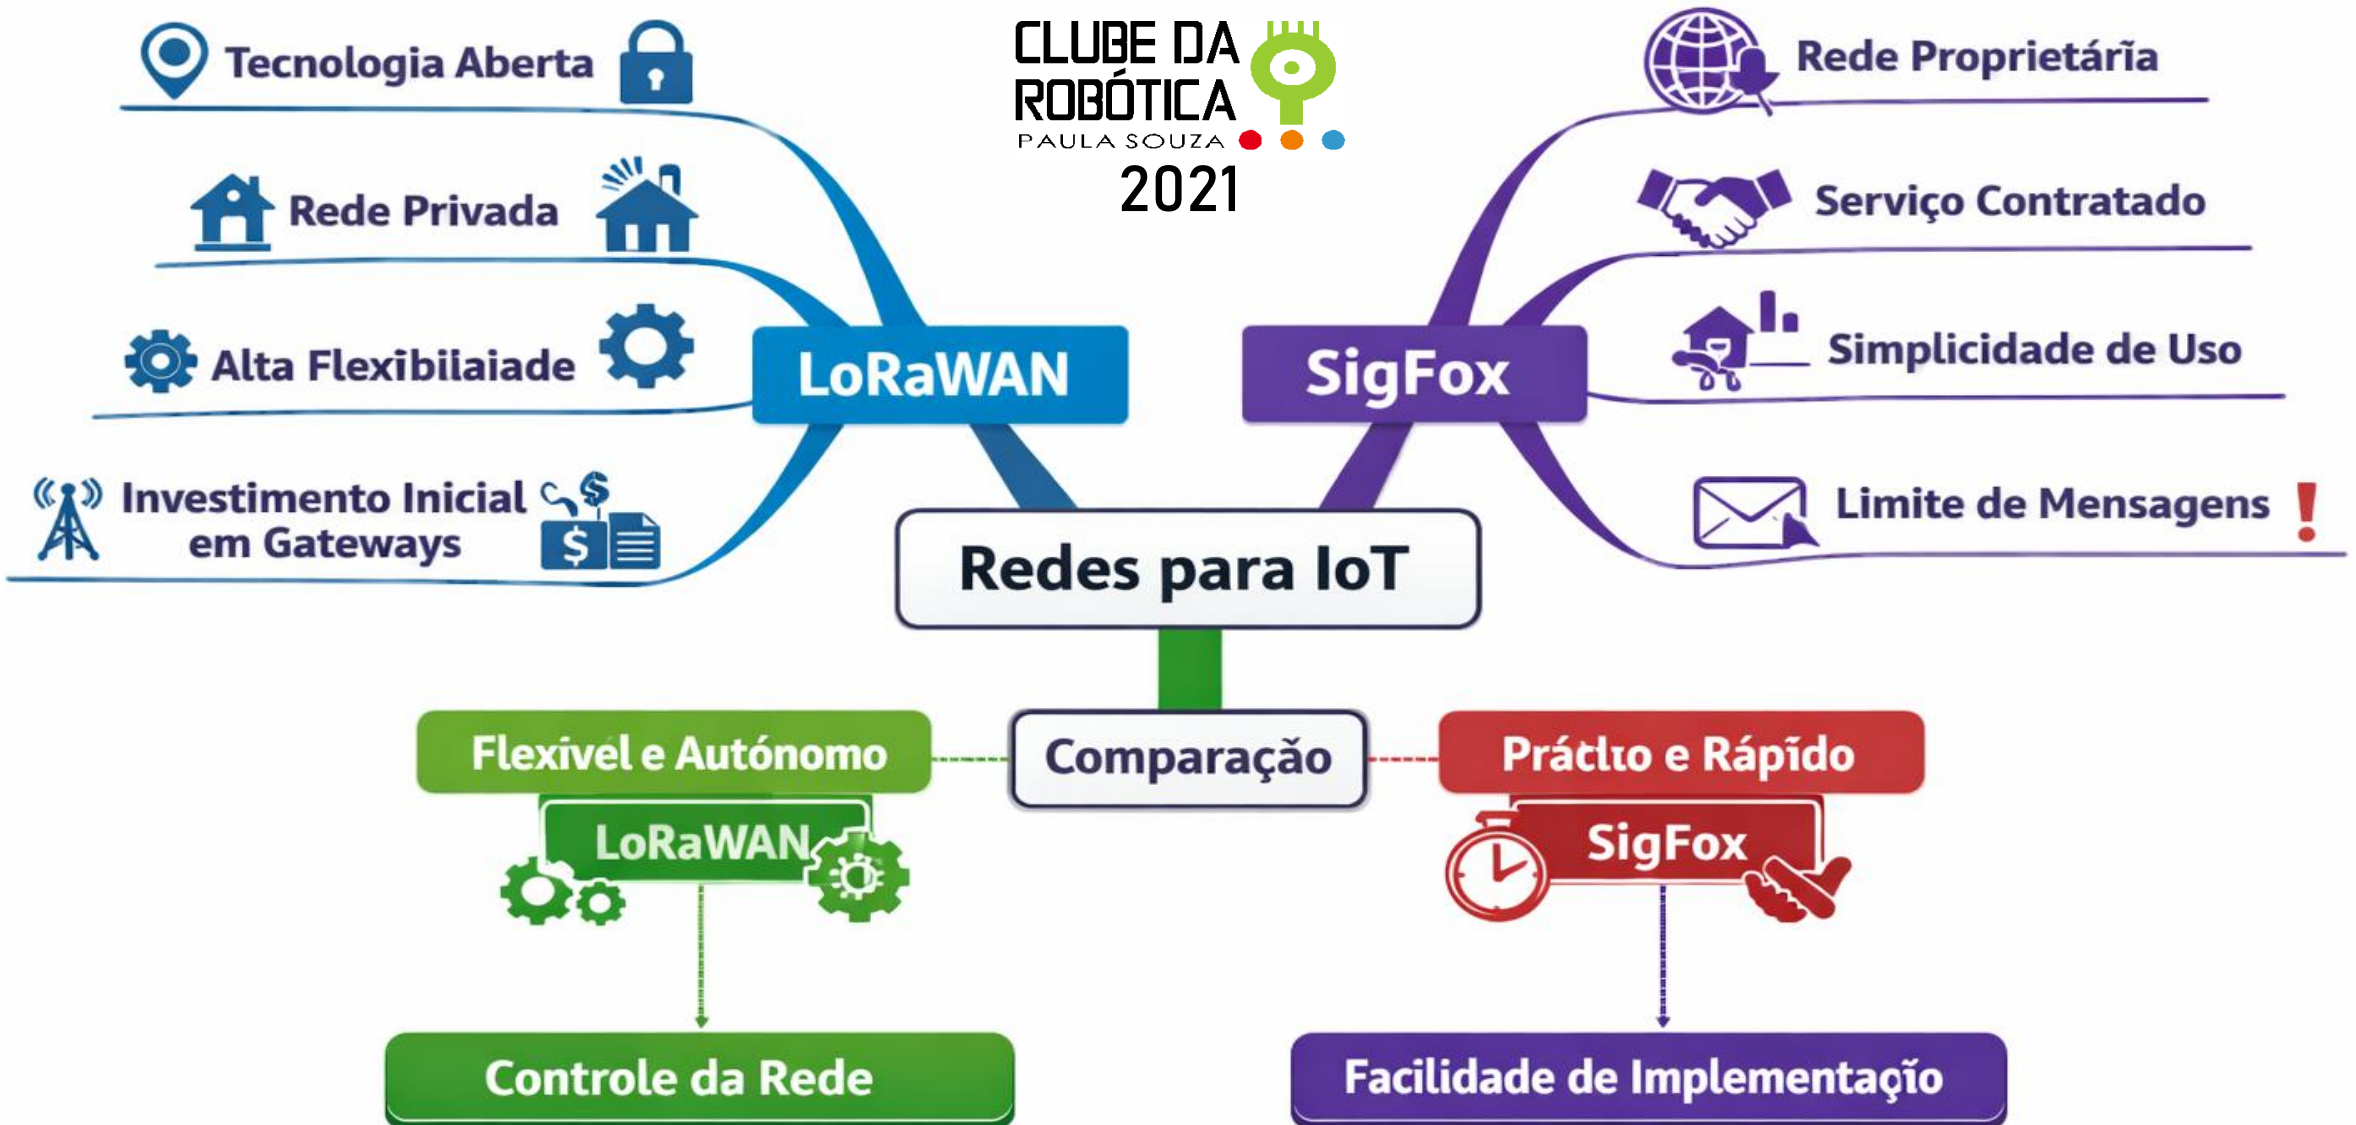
CLUBE DA ROBÓTICA
PAULA SOUZA
2021

Tecnologia Aberta

Rede Privada

Alta Flexibilaiade

Investimento Inicial em Gateways

LoRaWAN

SigFox

Rede Proprietária

Serviço Contratado

Simplicidade de Uso

Limite de Mensagens

Redes para IoT

Comparação

Flexível e Autónomo

LoRaWAN

Práctio e Rápido

SigFox

Controle da Rede

Facilidade de Implementaçío